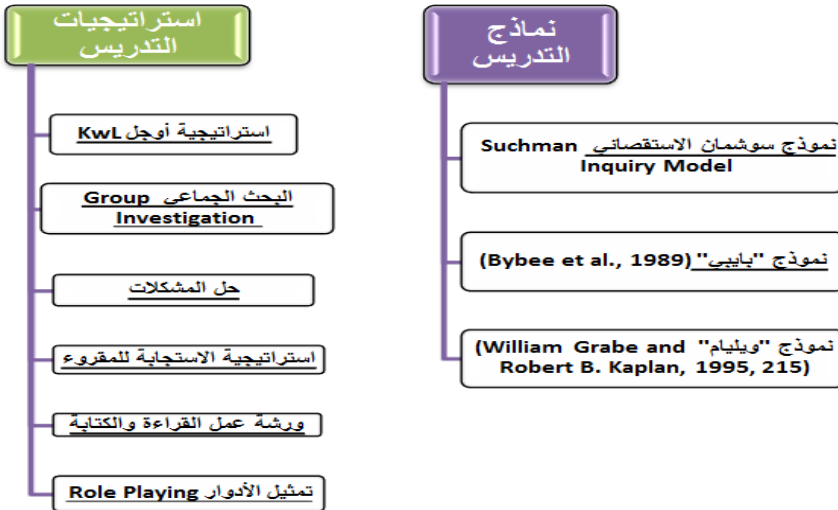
نماذج التدريس

نموذج سوشمان الاستقصائي Suchman Inquiry Model

نموذج "بايبي"(Bybee et al., 1989)

نموذج "ويليام" William Grabe and Robert B. Kaplan, 1995, 215)

استراتيجيات التدريس

استراتيجية أوجل KwL

البحث الجماعي Group Investigation

حل المشكلات

استراتيجية الاستجابة للمقروء

ورشة عمل القراءة والكتابة

تمثيل الأدوار Role Playing